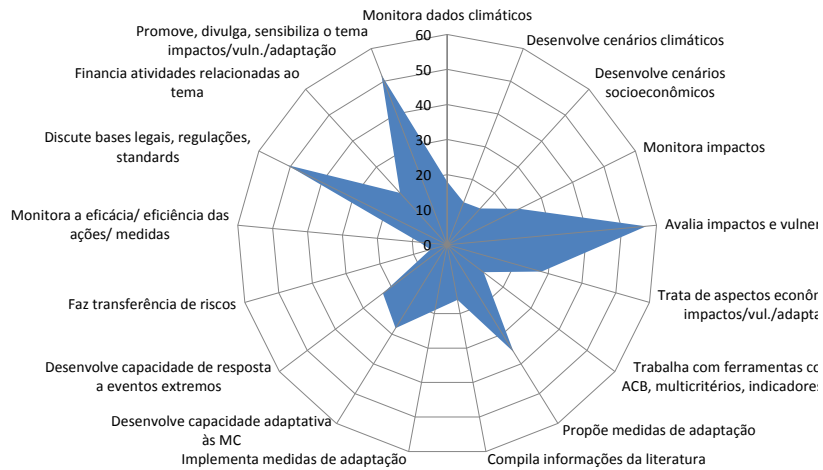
Monitora dados climáticos

Desenvolve cenários climáticos

Desenvolve cenários socioeconômicos

Monitora impactos

Avalia impactos e vulner

Trata de aspectos econô impactos/vul./adapta

Trabalha com ferramentas co ACB, multicritérios, indicadores

Propõe medidas de adaptação

Compila informações da literatura

Implementa medidas de adaptação

Desenvolve capacidade adaptativa às MC

Desenvolve capacidade de resposta a eventos extremos

Faz transferência de riscos

Monitora a eficácia/ eficiência das ações/ medidas

Discute bases legais, regulações, standards

Financia atividades relacionadas ao tema

Promove, divulga, sensibiliza o tema impactos/vuln./adaptação

60
50
40
30
20
10
0